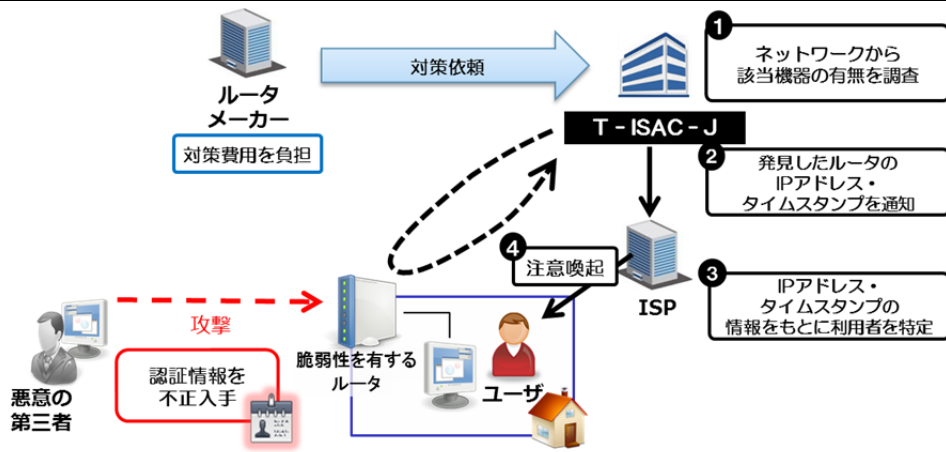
ルータ
メーカー

対策費用を負担

対策依頼

T - ISAC - J

1
ネットワークから
該当機器の有無を調査

2
発見したルータの
IPアドレス・
タイムスタンプを通知

4
注意喚起

ISP

3
IPアドレス・
タイムスタンプの
情報をもとに利用者を特定

攻撃

悪意の
第三者

認証情報を
不正入手

脆弱性を有する
ルータ

ユーザ